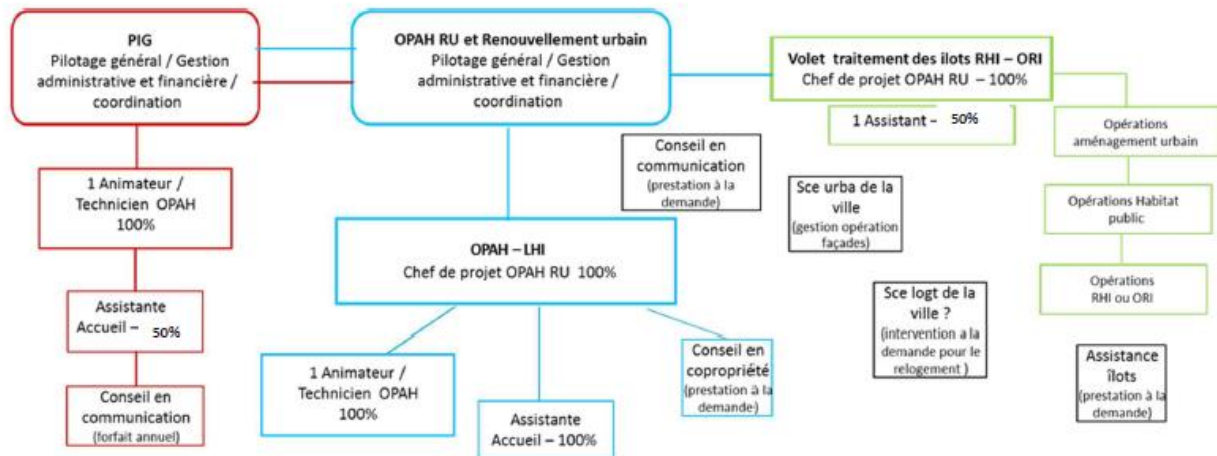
PIG
Pilotage général / Gestion administrative et financière / coordination

1 Animateur / Technicien OPAH 100%

Assistante Accueil – 50%

Conseil en communication (forfait annuel)

OPAH RU et Renouvellement urbain
Pilotage général / Gestion administrative et financière / coordination

OPAH – LHI
Chef de projet OPAH RU 100%

1 Animateur / Technicien OPAH 100%

Assistante Accueil – 100%

Conseil en copropriété (prestation à la demande)

Conseil en communication (prestation à la demande)

Sce urba de la ville (gestion opération façades)

Sce logt de la ville ? (intervention à la demande pour le relogement )

Volet traitement des ilots RHI – ORI
Chef de projet OPAH RU – 100%

1 Assistant – 50%

Opérations aménagement urbain

Opérations Habitat public

Opérations RHI ou ORI

Assistance îlots (prestation à la demande)